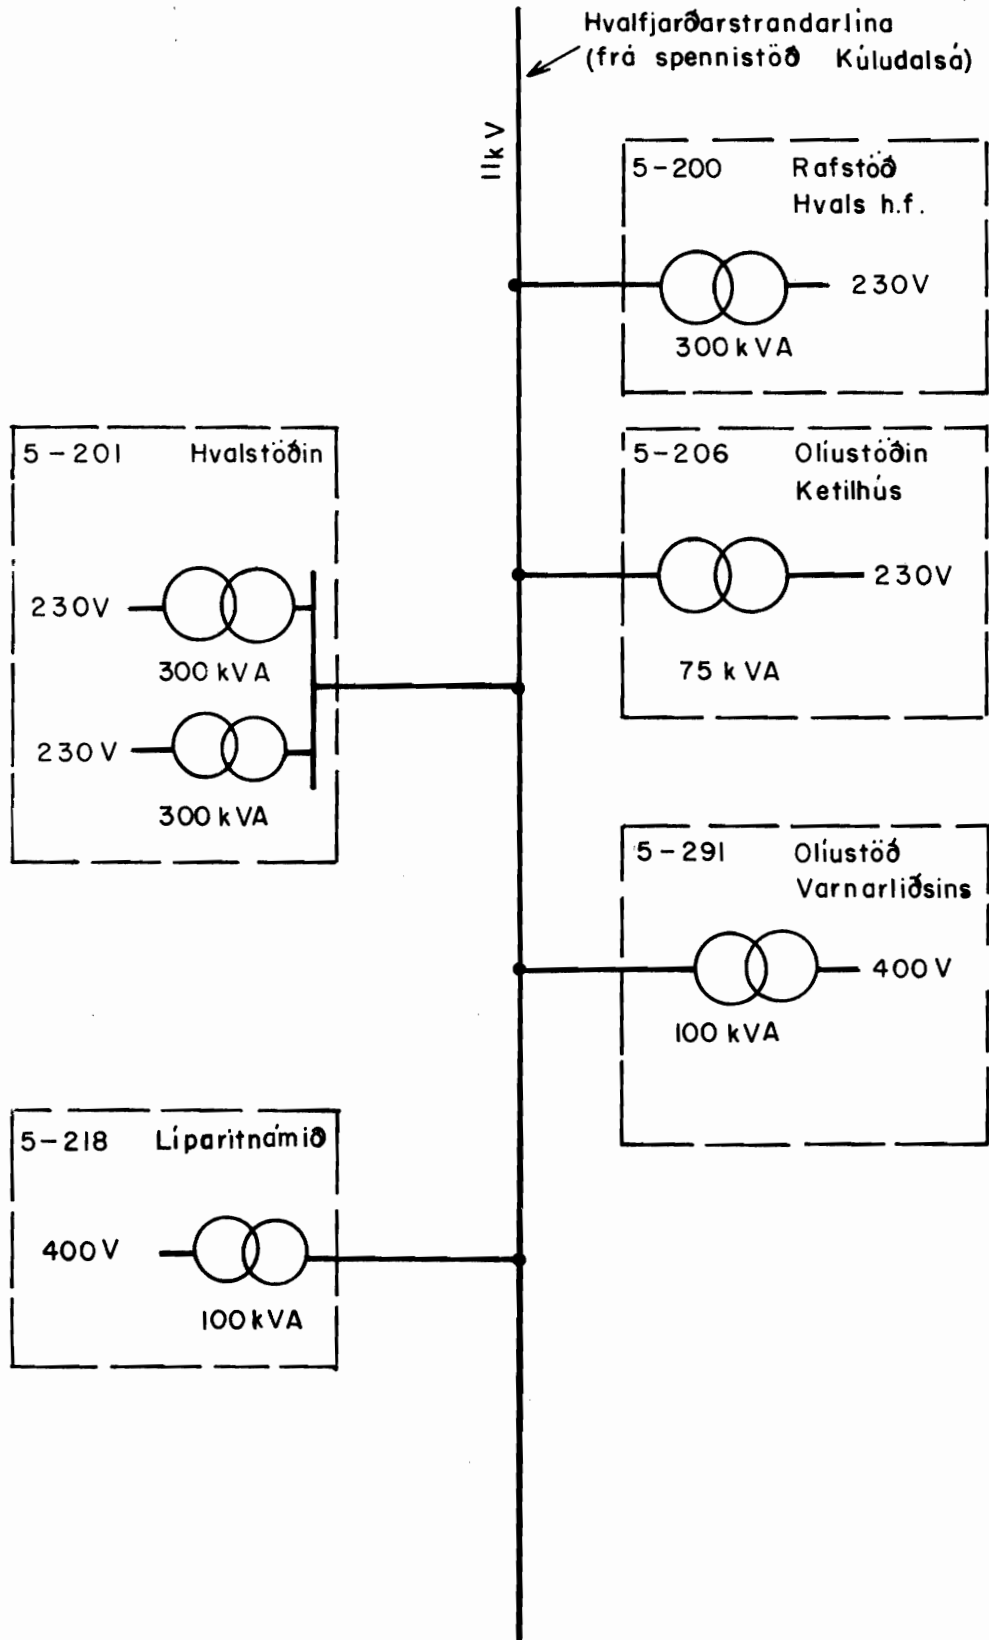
Hvalfjarðarstrandarlína
(frá spennistöð Kúludalsá)

11kV

5-200 Rafstöð Hvals h.f.

230V

300 kVA

5-201 Hvalstöðin

230V

300 kVA

230V

300 kVA

5-206 Olíustöðin Ketilhús

230V

75 kVA

5-291 Olíustöð Varnarliðsins

400V

100 kVA

5-218 Líparitnámið

400V

100kVA